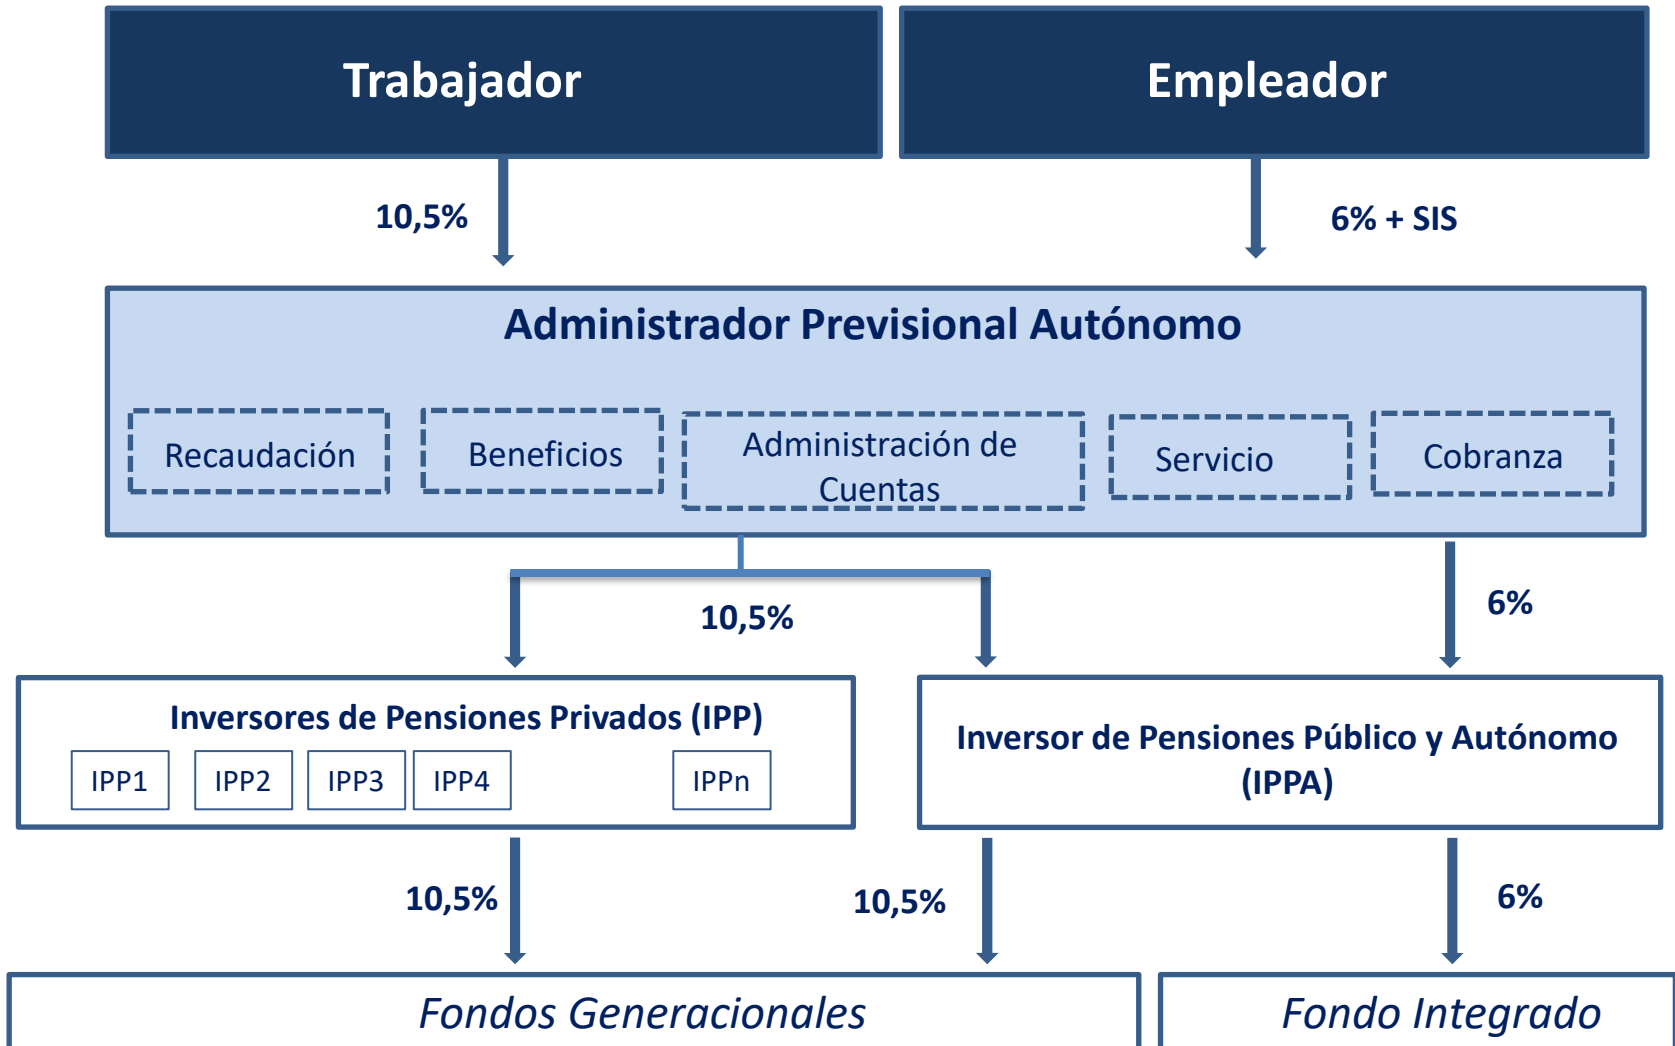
Trabajador

Empleador

10,5%

6% + SIS

Administrador Previsional Autónomo

Recaudación

Beneficios

Administración de Cuentas

Servicio

Cobranza

10,5%

6%

Inversores de Pensiones Privados (IPP)

IPP1

IPP2

IPP3

IPP4

IPPn

Inversor de Pensiones Público y Autónomo (IPPA)

10,5%

10,5%

6%

Fondos Generacionales

Fondo Integrado